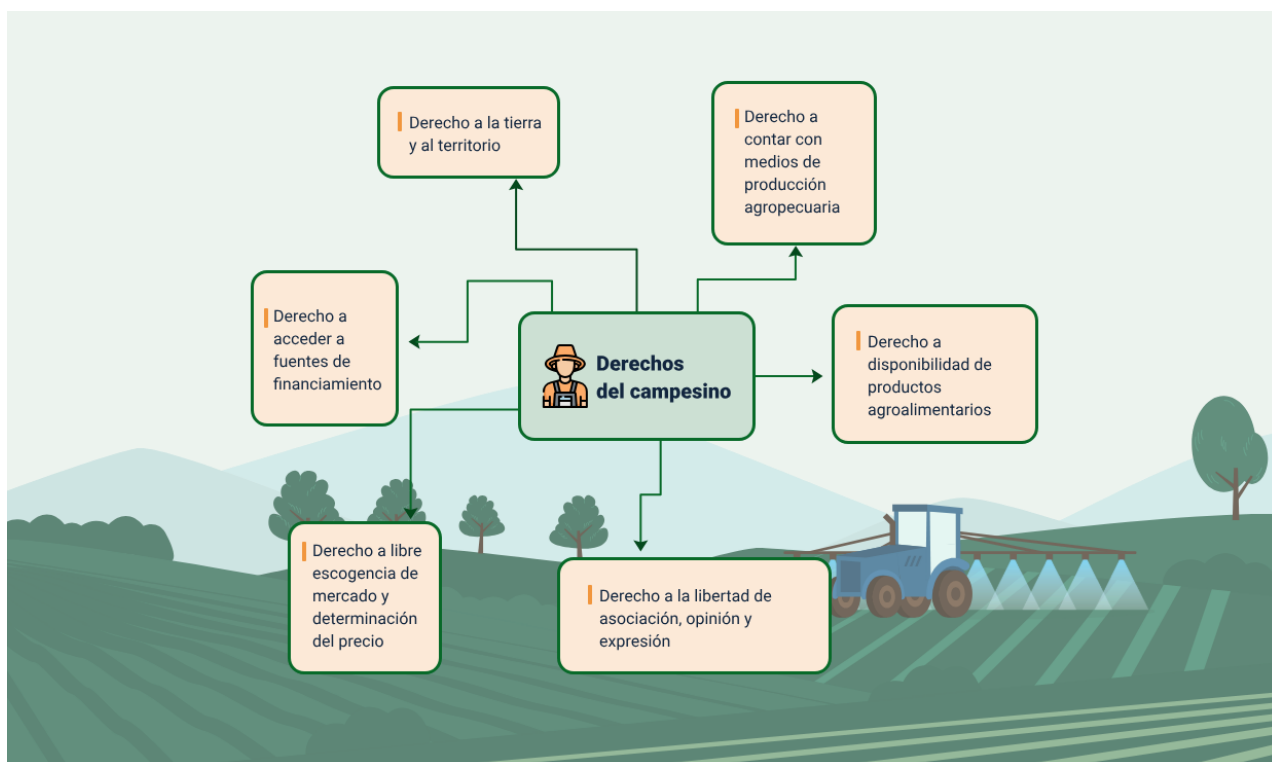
Derechos del campesino

Derecho a la tierra y al territorio

Derecho a contar con medios de producción agropecuaria

Derecho a acceder a fuentes de financiamiento

Derecho a disponibilidad de productos agroalimentarios

Derecho a libre escogencia de mercado y determinación del precio

Derecho a la libertad de asociación, opinión y expresión